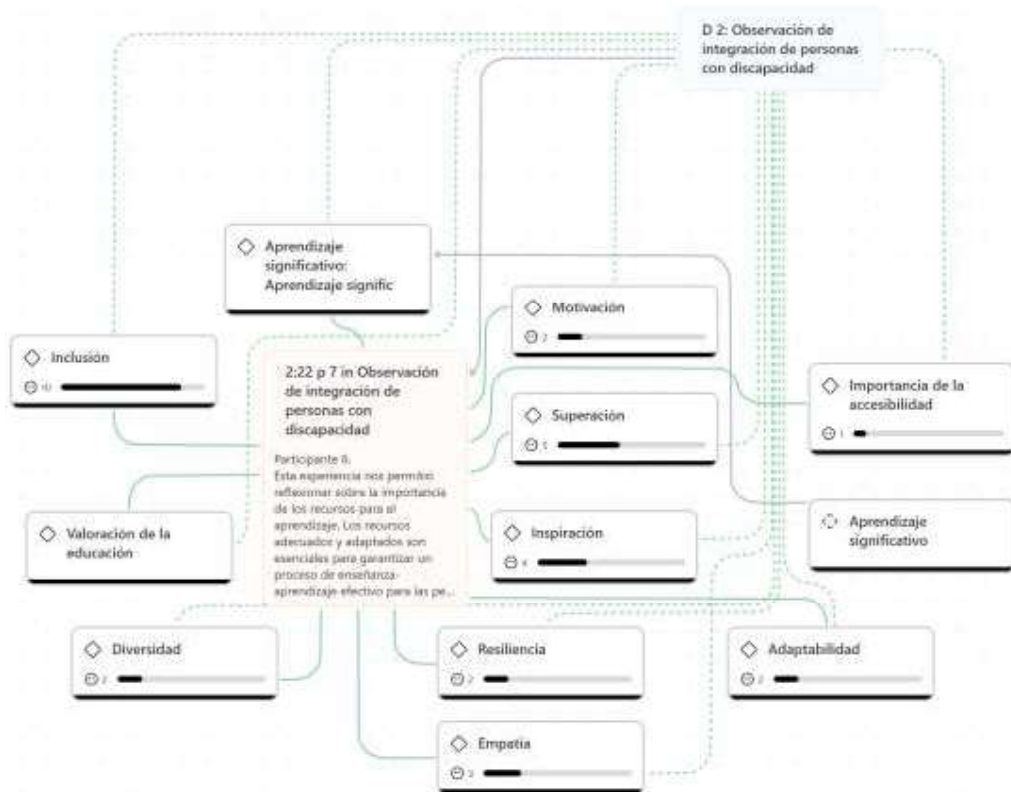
D 2: Observación de integración de personas con discapacidad

Aprendizaje significativo: Aprendizaje signific

Motivación
7

Inclusión
10

2:22 p 7 in Observación de integración de personas con discapacidad

Participante 8.
Esta experiencia nos permitió reflexionar sobre la importancia de los recursos para el aprendizaje. Los recursos adecuados y adaptados son esenciales para garantizar un proceso de enseñanza-aprendizaje efectivo para las pe...

Importancia de la accesibilidad
1

Superación
5

Valoración de la educación

Inspiración
4

Aprendizaje significativo

Diversidad
2

Resiliencia
2

Adaptabilidad
2

Empatía
3